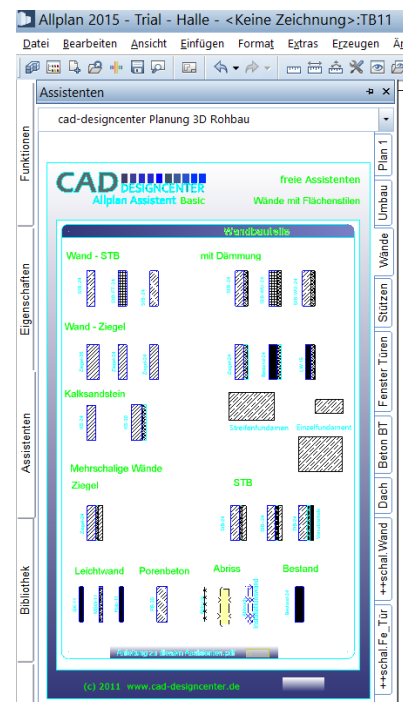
Allplan 2015 - Trial - Halle - <Keine Zeichnung>:TB11

Datei Bearbeiten Ansicht Einfügen Format Extras Erzeugen Ä

Assistenten

cad-designcenter Planung 3D Rohbau

Funktionen

Eigenschaften

Assistenten

Bibliothek

CAD DESIGNCENTER
Allplan Assistent Basic

freie Assistenten
Wände mit Flächenstilen

Wandbauteile

Wand - STB

mit Dämmung

Wand - Ziegel

Kalksandstein

Streifenfundament

Einzelfundament

Mehrschalige Wände

Ziegel

STB

Leichtwand

Porenbeton

Abriss

Bestand

(c) 2011 www.cad-designcenter.de

Plan 1

Umbau

Wände

Stützen

Fenster Türen

Beton BT

Dach

++schal.Wand

++schal.Fe_Tür